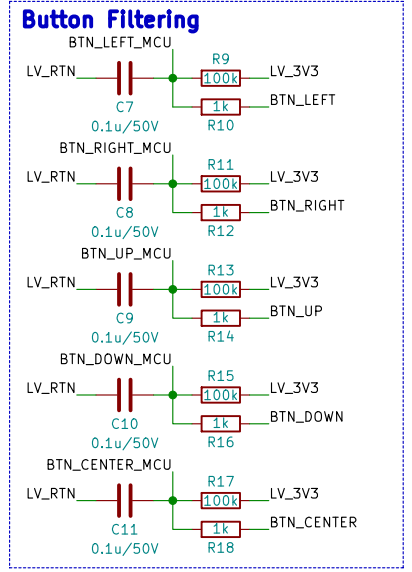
Button Filtering

BTN_LEFT_MCU
LV_RTN
R9
100k
LV_3V3
1k
BTN_LEFT
C7
0.1u/50V
R10

BTN_RIGHT_MCU
LV_RTN
R11
100k
LV_3V3
1k
BTN_RIGHT
C8
0.1u/50V
R12

BTN_UP_MCU
LV_RTN
R13
100k
LV_3V3
1k
BTN_UP
C9
0.1u/50V
R14

BTN_DOWN_MCU
LV_RTN
R15
100k
LV_3V3
1k
BTN_DOWN
C10
0.1u/50V
R16

BTN_CENTER_MCU
LV_RTN
R17
100k
LV_3V3
1k
BTN_CENTER
C11
0.1u/50V
R18